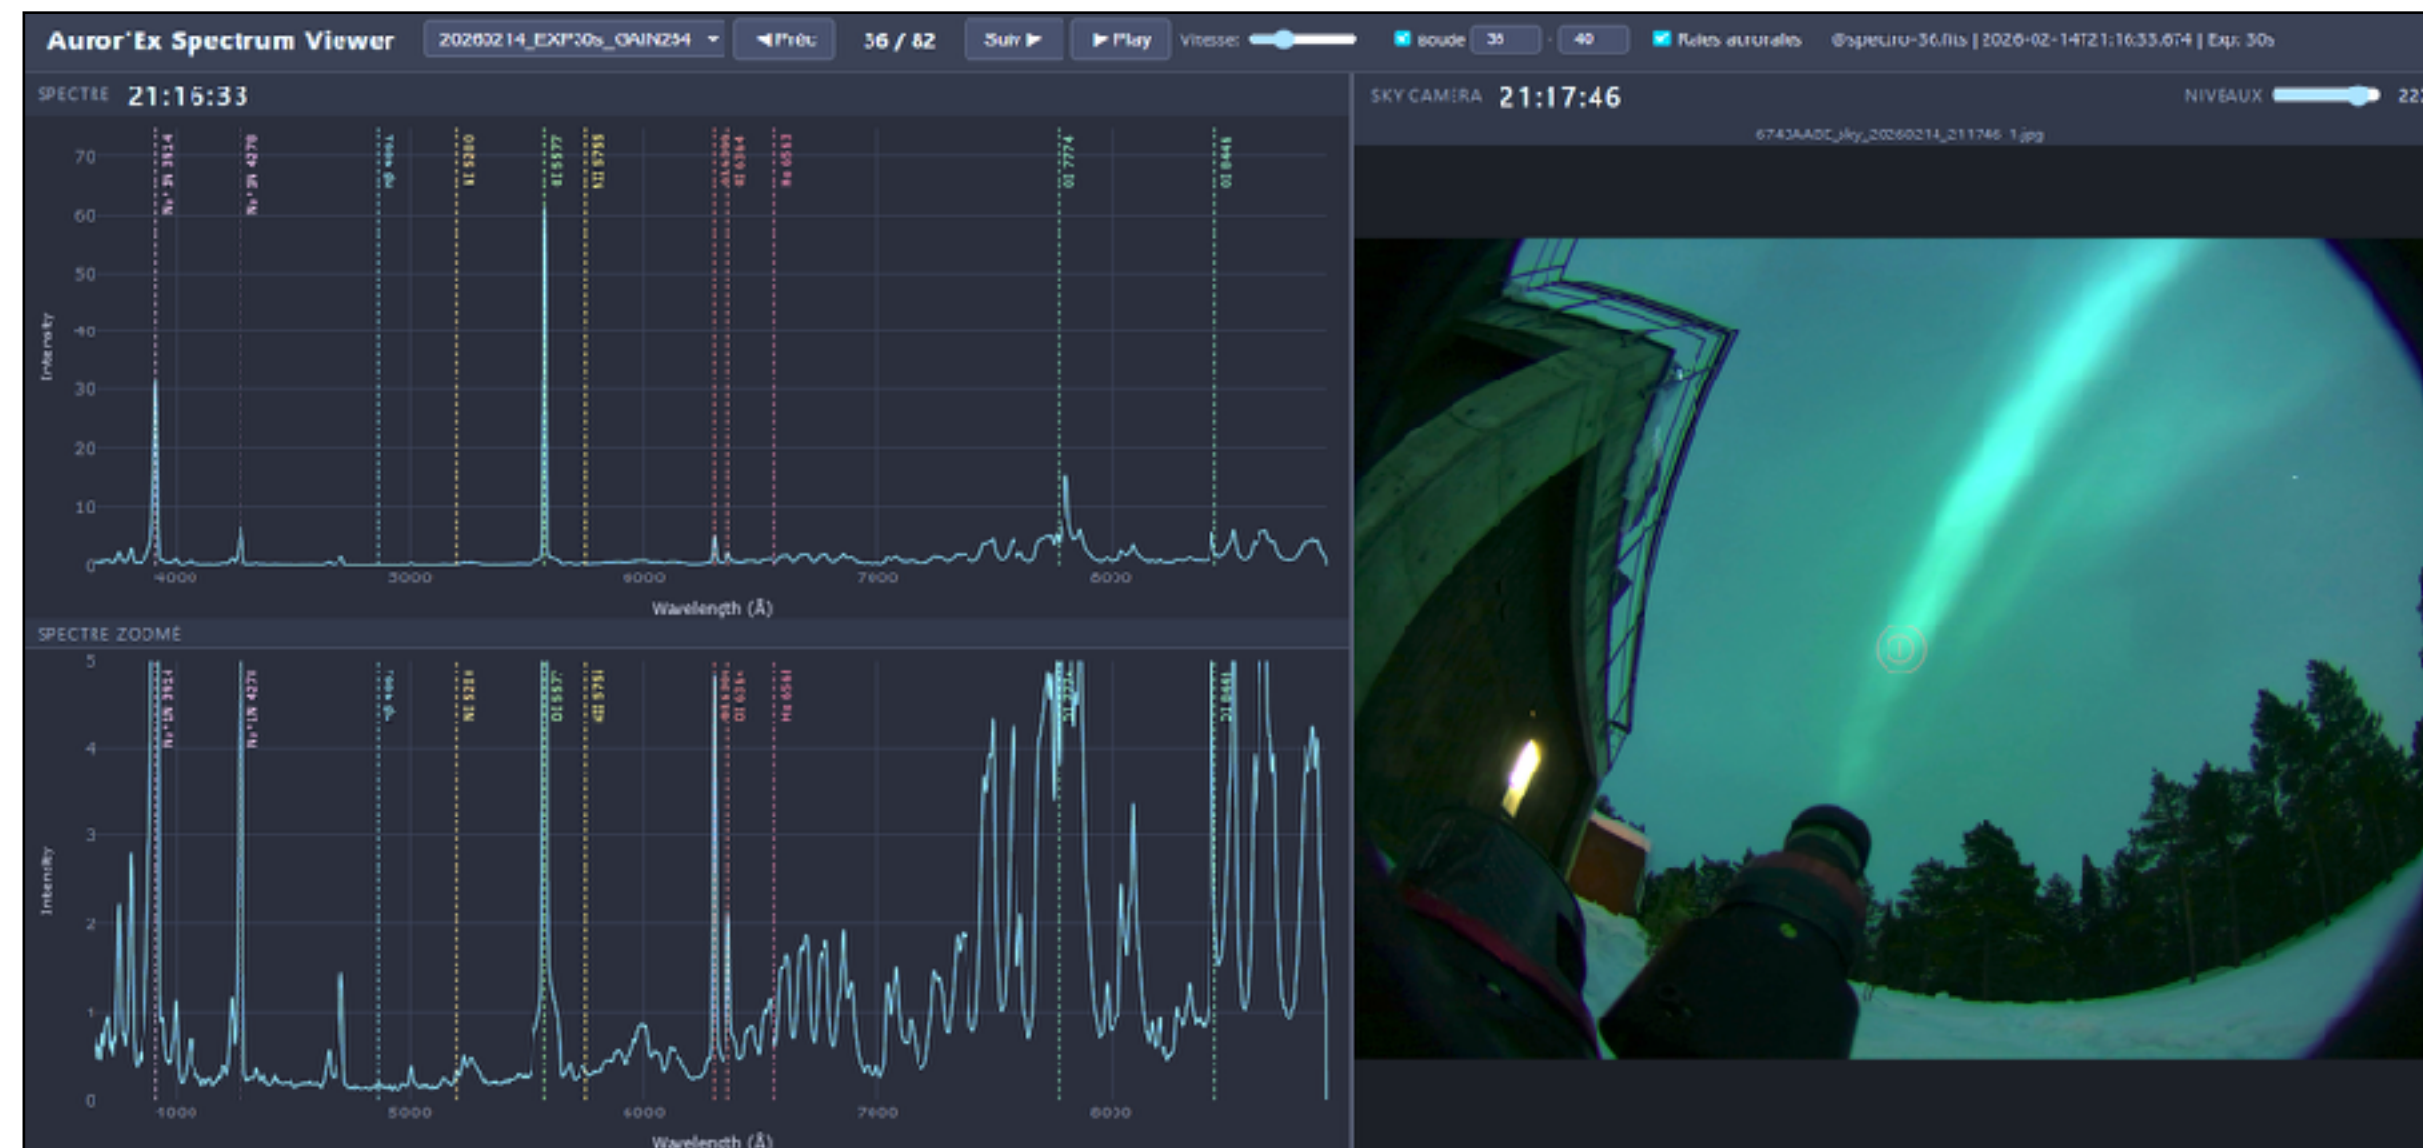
Auror'Ex Spectrum Viewer 20260214_EXP30s_GAIN254 ◀ Préc 36 / 82 Suiv ▶ ▶ Play Vitesse: Boucle 35 - 40 Raies aurorales @spectro-36.fits | 2026-02-14T21:16:33.674 | Exp: 30s

SPECTRE 21:16:33

$N_2^+$ 1N 3914
$N_2^+$ 1N 4278
Hβ 4861
NI 5200
OI 5577
NII 5755
OI 6300
OI 6364
Hα 6563
OI 7774
OI 8446

70
60
50
40
30
20
10
0

Intensity

4000 5000 6000 7000 8000

Wavelength (Å)

SPECTRE ZOOMÉ

$N_2^+$ 1N 3914
$N_2^+$ 1N 4278
Hβ 4861
NI 5200
OI 5577
NII 5755
OI 6300
OI 6364
Hα 6563
OI 7774
OI 8446

5
4
3
2
1
0

Intensity

4000 5000 6000 7000 8000

Wavelength (Å)

SKY CAMERA 21:17:46

NIVEAUX 22

6743AADE_sky_20260214_211746_1.jpg